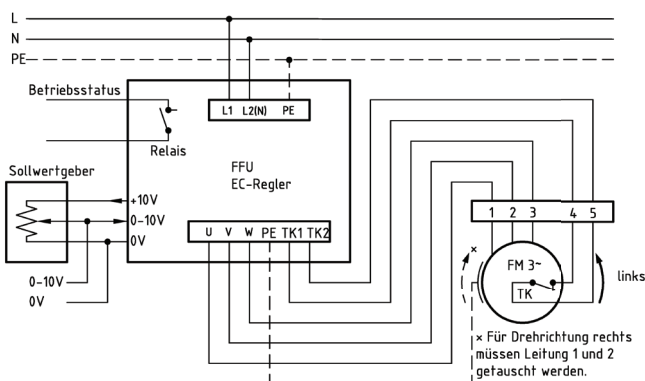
L
N
PE

Betriebsstatus

L1 L2(N) PE

Relais

FFU
EC-Regler

Sollwertgeber

+10V
0–10V
0V

U V W PE TK1 TK2

1 2 3 4 5

FM 3~

TK

links

0–10V
0V

×

× Für Drehrichtung rechts müssen Leitung 1 und 2 getauscht werden.